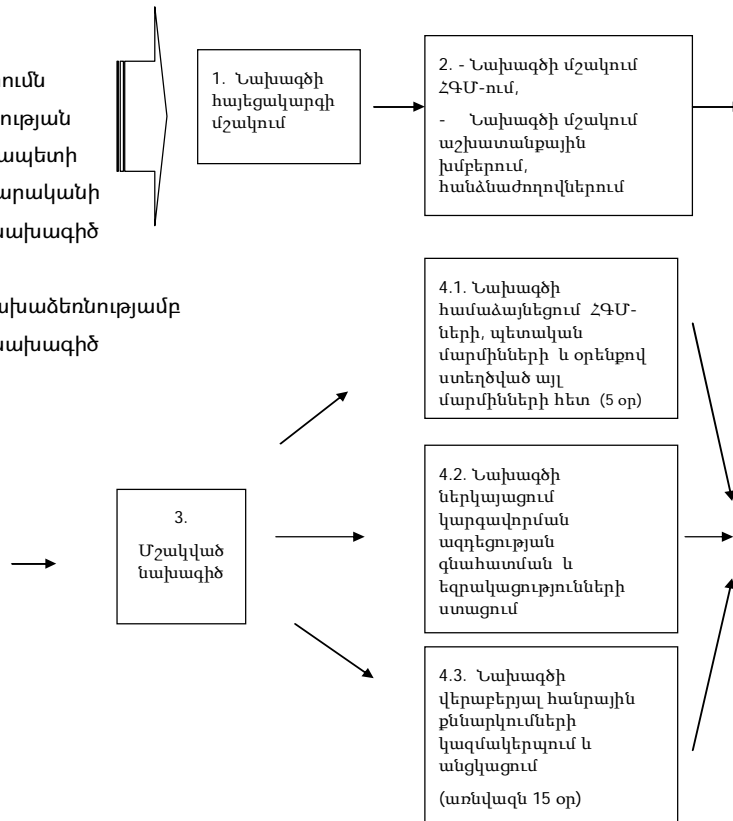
ումն
ության
պետի
արականի
ախագիծ

ախաձեռնությամբ
ախագիծ

1. Նախագծի հայեցակարգի մշակում

2. - Նախագծի մշակում ՀԳՄ-ում,

- Նախագծի մշակում աշխատանքային խմբերում, հանձնաժողովներում

4.1. Նախագծի համաձայնեցում ՀԳՄ-ների, պետական մարմինների և օրենքով ստեղծված այլ մարմինների հետ (5 օր)

3. Մշակված նախագիծ

4.2. Նախագծի ներկայացում կարգավորման ազդեցության գնահատման և եզրակացությունների ստացում

4.3. Նախագծի վերաբերյալ հանրային քննարկումների կազմակերպում և անցկացում

(առնվազն 15 օր)